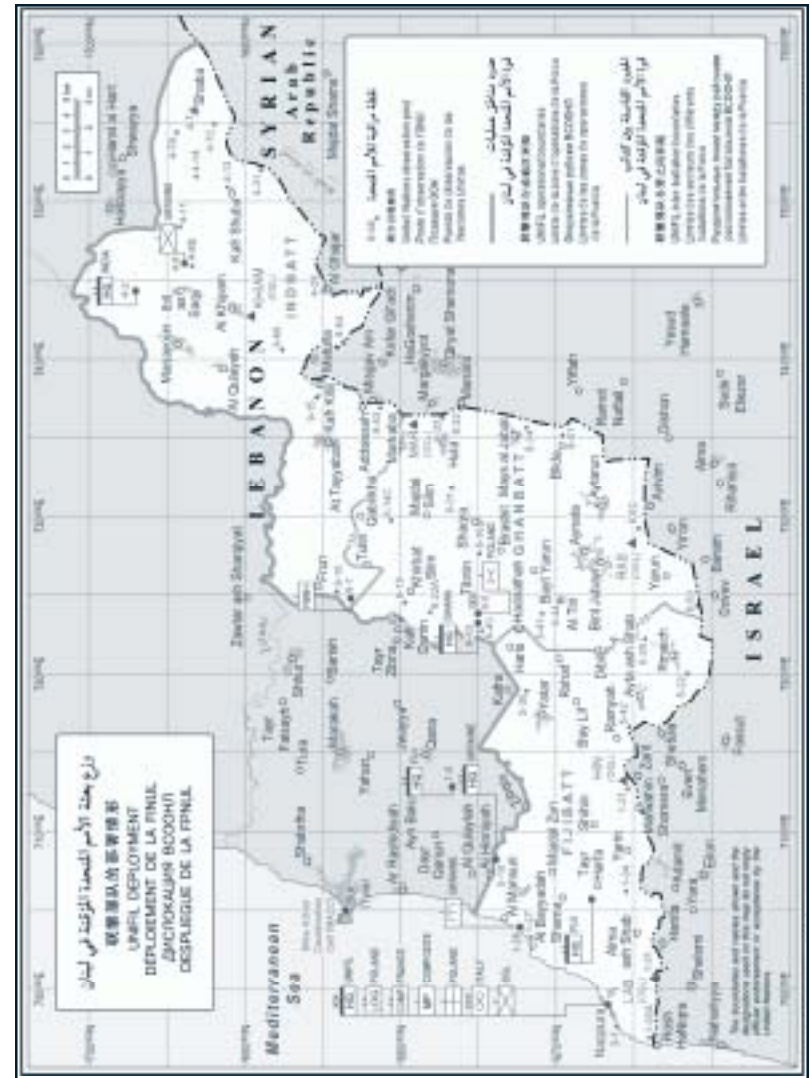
انتشار قوة الأمم المتحدة المؤقتة في لبنان
联黎部队的部署情况
UNIFIL DEPLOYMENT
DÉPLOIEMENT DE LA FINUL
ДИСЛОКАЦИЯ ВСООНЛ
DESPLIEGUE DE LA FPNUL

Mediterranean Sea

LEBANON

SYRIAN Arab Republic

ISRAEL

FIJIBATT

GHANBATT

INDBATT

Tyre

Shamaa

Al Bayyadah

Naqoura

Alma ash Shab

Tayr Harfa

Marwahin

Ramyah

Bint Jubayl

At Tiri

Tibnin

Qana

Yatar

Kafra

Haris

Majdal Silm

Markaba

Hula

Mays al Jabal

Blida

Aytarun

Marjayoun

Al Khiyam

Kafr Kila

Al Ghajar

Kafr Shuba

Shib'a

Hasbaya

Nabatiyah

Zawtar ash Sharqiyah

Qulayah

Yohmor

Tayr Falsay

Hula

Shaqra

Burj Qalawiyah

Ayta ash Sha'b

Rumaysh

Metulla

Majdal Shams

Nahariyya

Safed

Kiryat Shmona

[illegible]